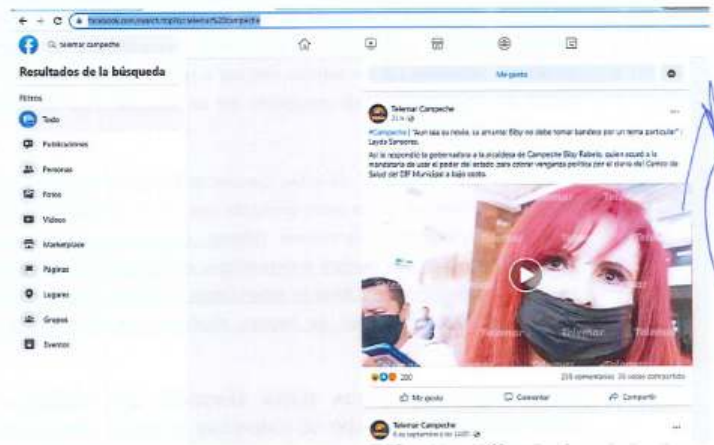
facebook.com/search/top/?q=telemar%20campeche

telemar campeche

Resultados de la búsqueda

Filtros

Todo

Publicaciones

Personas

Fotos

Videos

Marketplace

Páginas

Lugares

Grupos

Eventos

Me gusta

Telemar Campeche
21 h

#Campeche | "Aun sea su nieve, su amante! Biby no debe tomar bandera por un tema particular" : Layda Sansores.

Así le respondió la gobernadora a la alcaldesa de Campeche Biby Rabelo, quien acusó a la mandataria de usar el poder del estado para cobrar venganza política por el cierre del Centro de Salud del DIF Municipal a bajo costo.

Telemar

200

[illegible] comentarios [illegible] veces compartido

Me gusta

Comentar

Compartir

Telemar Campeche
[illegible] de septiembre a las 12:07